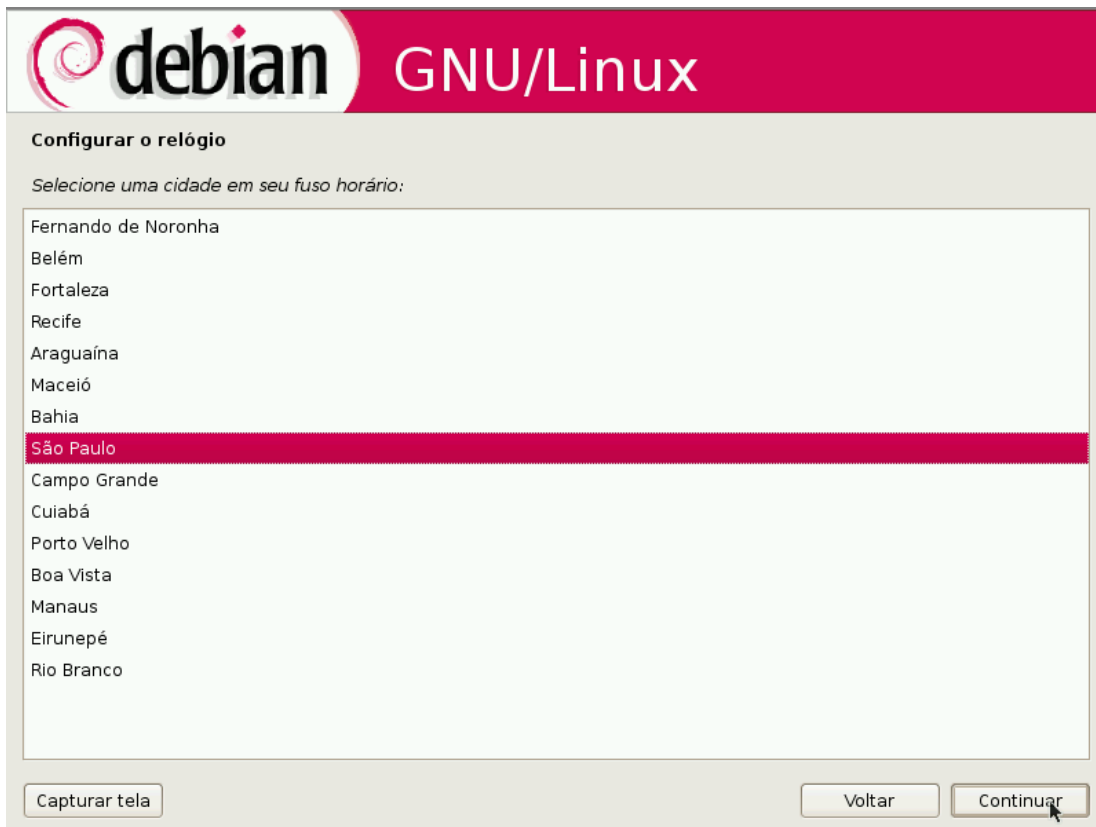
debian GNU/Linux

Configurar o relógio

Selecione uma cidade em seu fuso horário:

Fernando de Noronha
Belém
Fortaleza
Recife
Araguaína
Maceió
Bahia
São Paulo
Campo Grande
Cuiabá
Porto Velho
Boa Vista
Manaus
Eirunepé
Rio Branco

Capturar tela

Voltar

Continuar